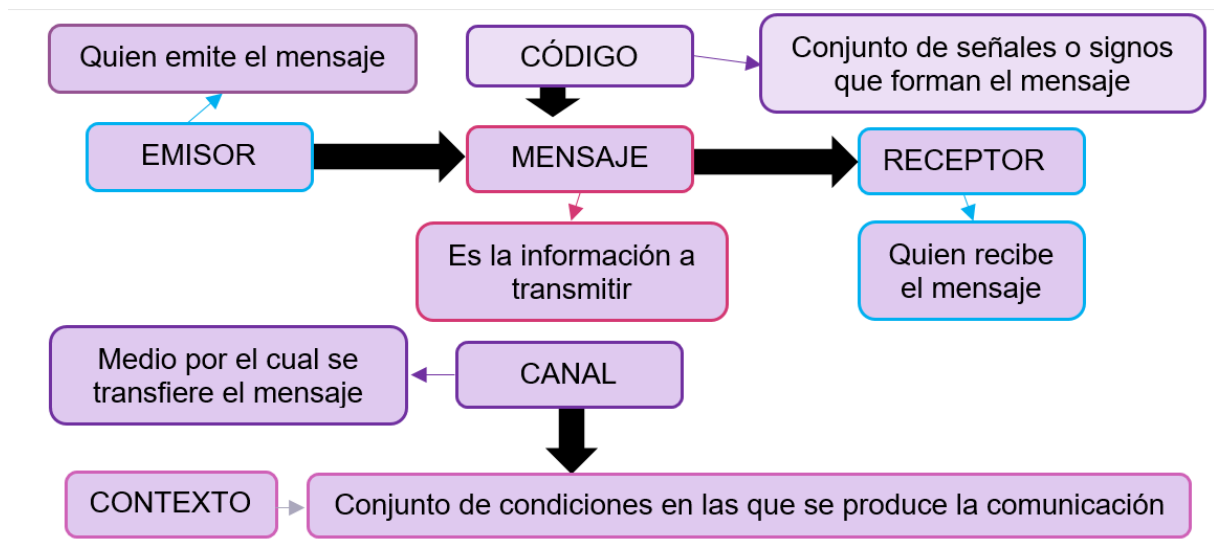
Quien emite el mensaje

CÓDIGO

Conjunto de señales o signos que forman el mensaje

EMISOR

MENSAJE

RECEPTOR

Es la información a transmitir

Quien recibe el mensaje

Medio por el cual se transfiere el mensaje

CANAL

CONTEXTO

Conjunto de condiciones en las que se produce la comunicación